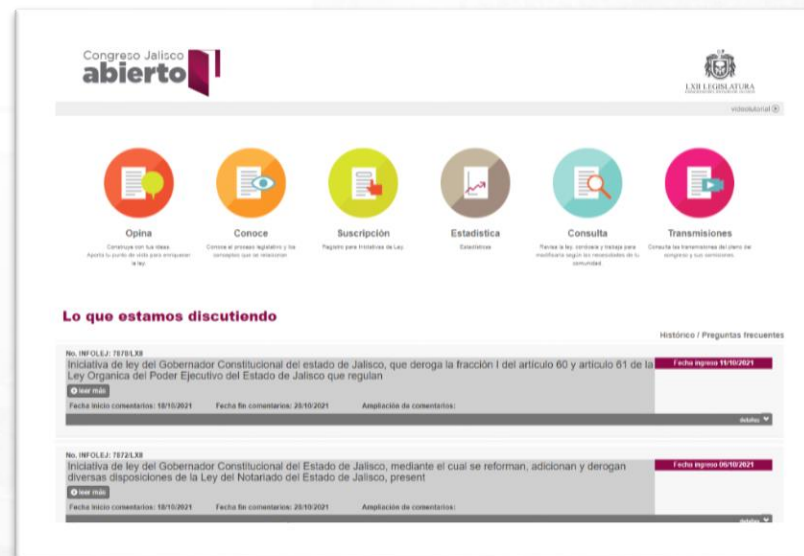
Congreso Jalisco
abierto

LXII LEGISLATURA

videotutorial

Opina
Construye con tus ideas. Aporta tu punto de vista para enriquecer la ley.

Conoce
Conoce el proceso legislativo y los conceptos que se relacionan

Suscripción
Registro para Iniciativas de Ley.

Estadística
Estadísticas

Consulta
Revisa la ley, consúltala y trabaja para modificarla según las necesidades de tu comunidad.

Transmisiones
Consulta las transmisiones del pleno del congreso y sus comisiones.

Lo que estamos discutiendo

Histórico / Preguntas frecuentes

No. INFOLEJ: 7878/LXII
Iniciativa de ley del Gobernador Constitucional del estado de Jalisco, que deroga la fracción I del artículo 60 y artículo 61 de la Ley Organica del Poder Ejecutivo del Estado de Jalisco que regulan
Fecha ingreso 11/10/2021
leer más
Fecha inicio comentarios: 18/10/2021 Fecha fin comentarios: 20/10/2021 Ampliación de comentarios:
detalles

No. INFOLEJ: 7872/LXII
Iniciativa de ley del Gobernador Constitucional del Estado de Jalisco, mediante el cual se reforman, adicionan y derogan diversas disposiciones de la Ley del Notariado del Estado de Jalisco, present
Fecha ingreso 06/10/2021
leer más
Fecha inicio comentarios: 18/10/2021 Fecha fin comentarios: 20/10/2021 Ampliación de comentarios:
detalles